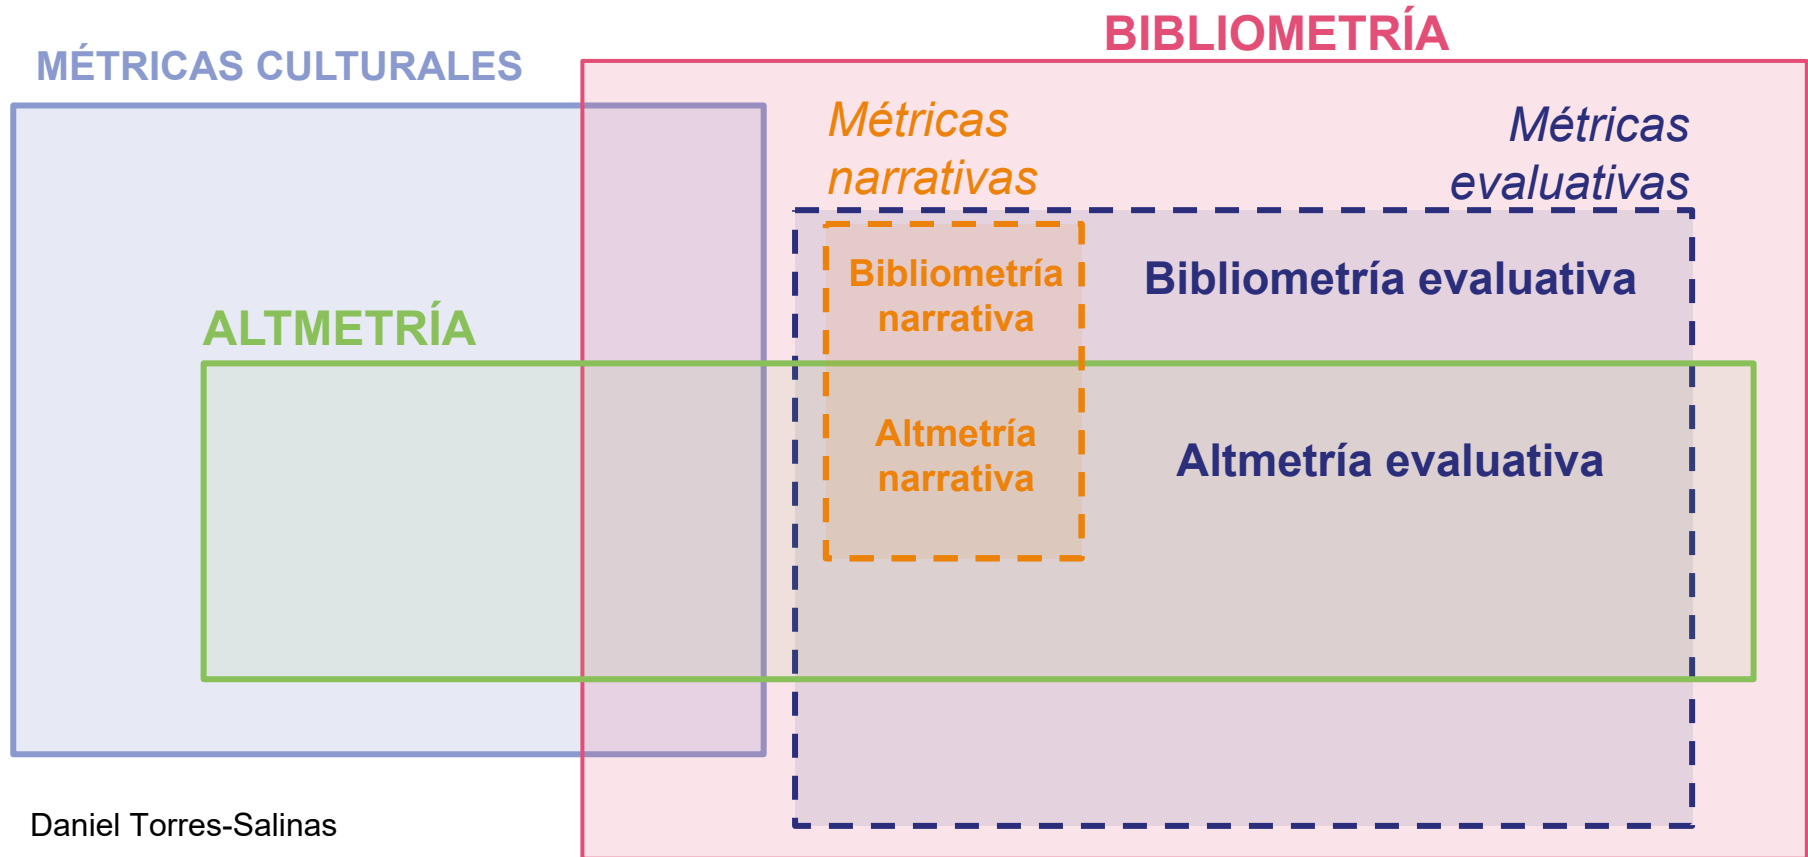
MÉTRICAS CULTURALES

BIBLIOMETRÍA

Métricas narrativas

Métricas evaluativas

ALTMETRÍA

Bibliometría narrativa

Bibliometría evaluativa

Altmetría narrativa

Altmetría evaluativa

Daniel Torres-Salinas